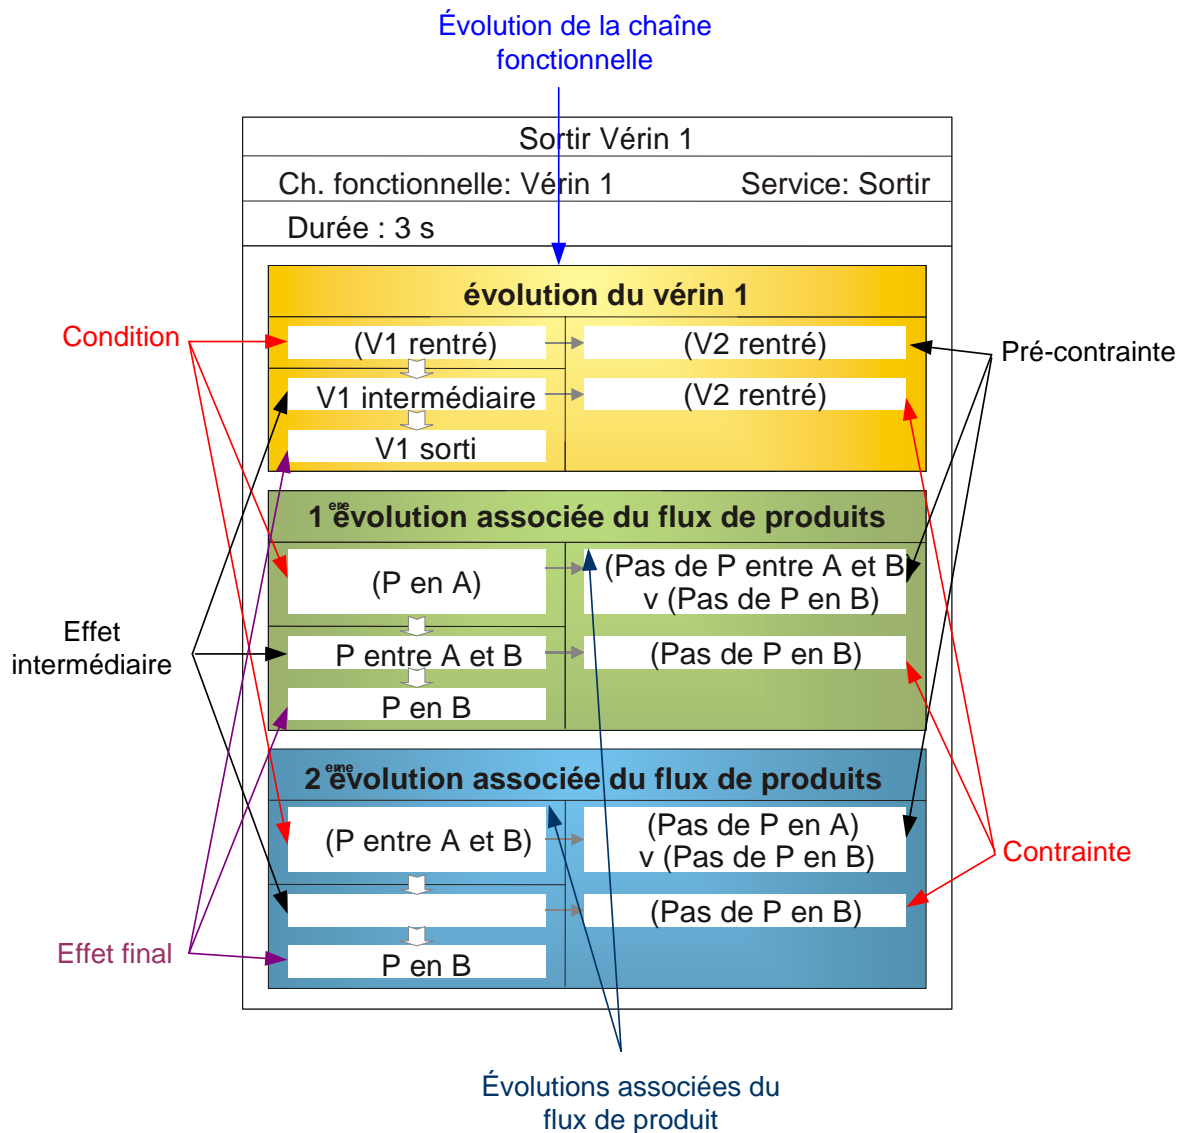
Évolution de la chaîne fonctionnelle

Sortir Vérin 1

Ch. fonctionnelle: Vérin 1

Service: Sortir

Durée : 3 s

évolution du vérin 1

Condition

(V1 rentré)

(V2 rentré)

Pré-contrainte

V1 intermédiaire

(V2 rentré)

V1 sorti

1$^{ème}$ évolution associée du flux de produits

(P en A)

(Pas de P entre A et B) v (Pas de P en B)

Effet intermédiaire

P entre A et B

(Pas de P en B)

P en B

2$^{ème}$ évolution associée du flux de produits

(P entre A et B)

(Pas de P en A) v (Pas de P en B)

Contrainte

(Pas de P en B)

Effet final

P en B

Évolutions associées du flux de produit